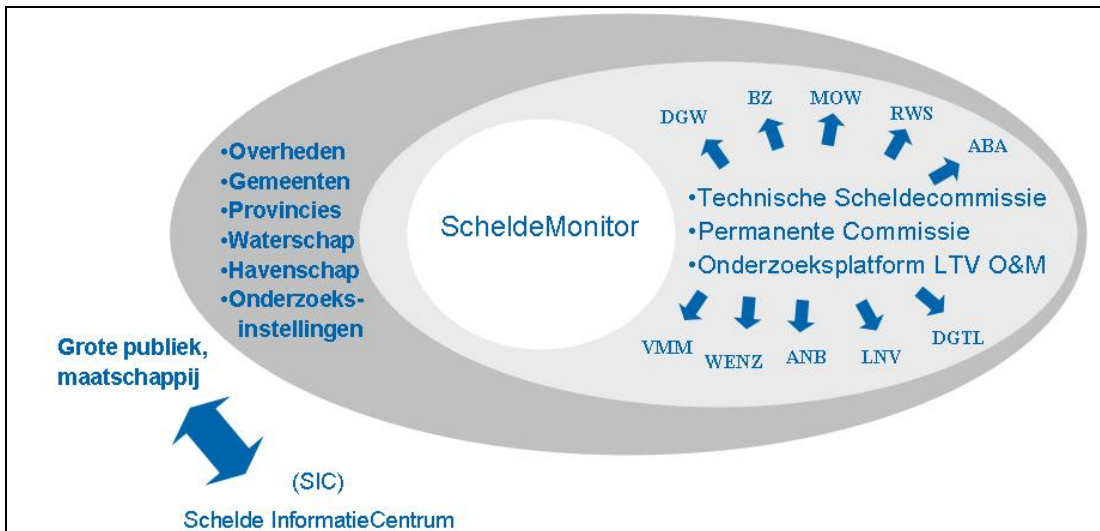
•Overheden
•Gemeenten
•Provincies
•Waterschap
•Havenschap
•Onderzoeksinstellingen

ScheldeMonitor

DGW
BZ
MOW
RWS
ABA

•Technische Scheldecommissie
•Permanente Commissie
•Onderzoeksplatform LTV O&M

VMM
WENZ
ANB
LNV
DGTL

Grote publiek, maatschappij

(SIC)
Schelde InformatieCentrum